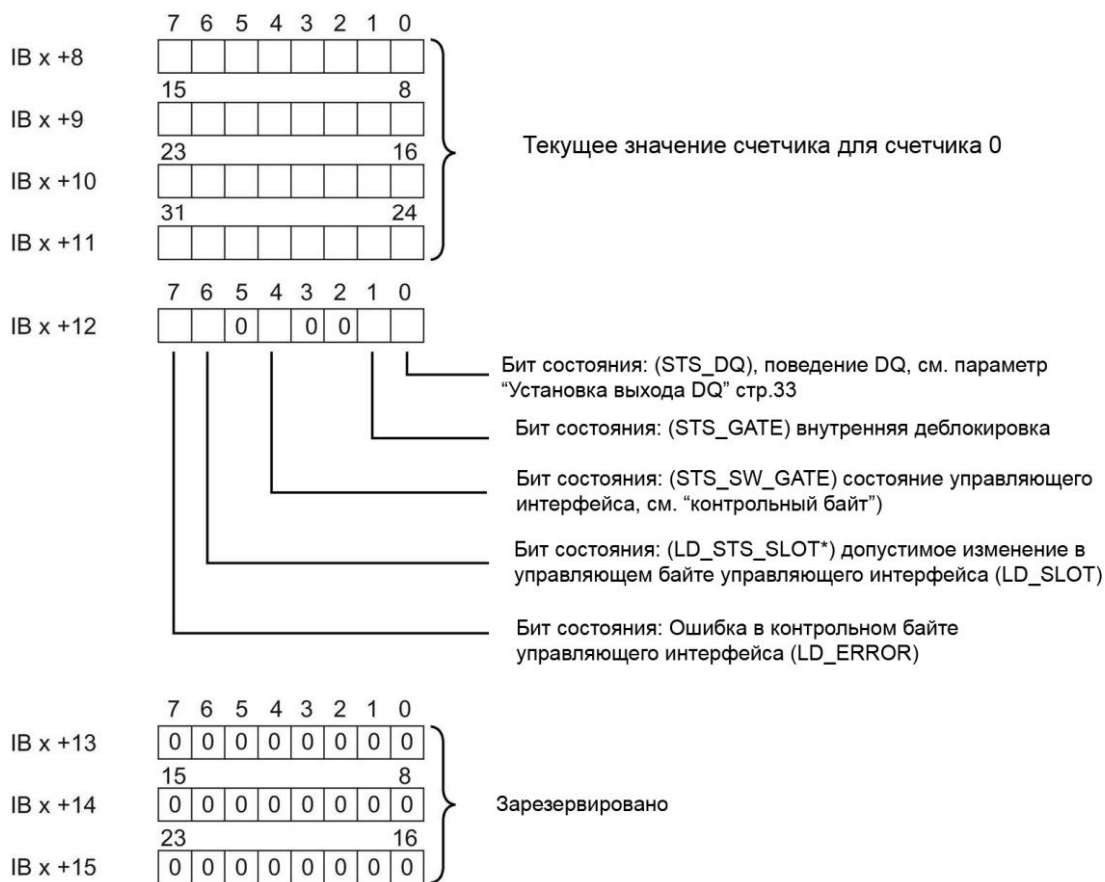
7 6 5 4 3 2 1 0
IB x +8
15 8
IB x +9
23 16
IB x +10
31 24
IB x +11

Текущее значение счетчика для счетчика 0

7 6 5 4 3 2 1 0
IB x +12
0 0 0

Бит состояния: (STS_DQ), поведение DQ, см. параметр "Установка выхода DQ" стр.33

Бит состояния: (STS_GATE) внутренняя деблокировка

Бит состояния: (STS_SW_GATE) состояние управляющего интерфейса, см. "контрольный байт")

Бит состояния: (LD_STS_SLOT*) допустимое изменение в управляющем байте управляющего интерфейса (LD_SLOT)

Бит состояния: Ошибка в контрольном байте управляющего интерфейса (LD_ERROR)

7 6 5 4 3 2 1 0
IB x +13
0 0 0 0 0 0 0 0
15 8
IB x +14
0 0 0 0 0 0 0 0
23 16
IB x +15
0 0 0 0 0 0 0 0

Зарезервировано